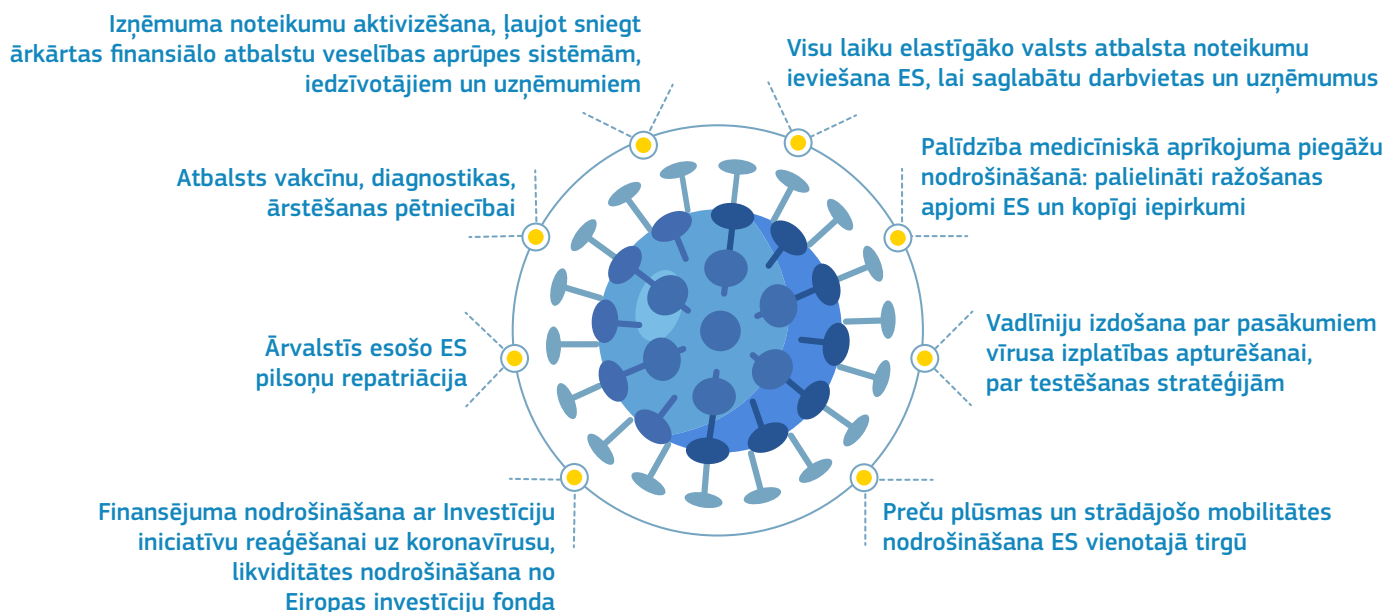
Izņēmuma noteikumu aktivizēšana, ļaujot sniegt ārkārtas finansiālo atbalstu veselības aprūpes sistēmām, iedzīvotājiem un uzņēmumiem

Visu laiku elastīgāko valsts atbalsta noteikumu ieviešana ES, lai saglabātu darbvietas un uzņēmumus

Atbalsts vakcīnu, diagnostikas, ārstēšanas pētniecībai

Palīdzība medicīniskā aprīkojuma piegāžu nodrošināšanā: palielināti ražošanas apjomi ES un kopīgi iepirkumi

Ārvalstīs esošo ES pilsoņu repatriācija

Vadlīniju izdošana par pasākumiem vīrusa izplatības apturēšanai, par testēšanas stratēģijām

Finansējuma nodrošināšana ar Investīciju iniciatīvu reaģēšanai uz koronavīrusu, likviditātes nodrošināšana no Eiropas investīciju fonda

Preču plūsmas un strādājošo mobilitātes nodrošināšana ES vienotajā tirgū